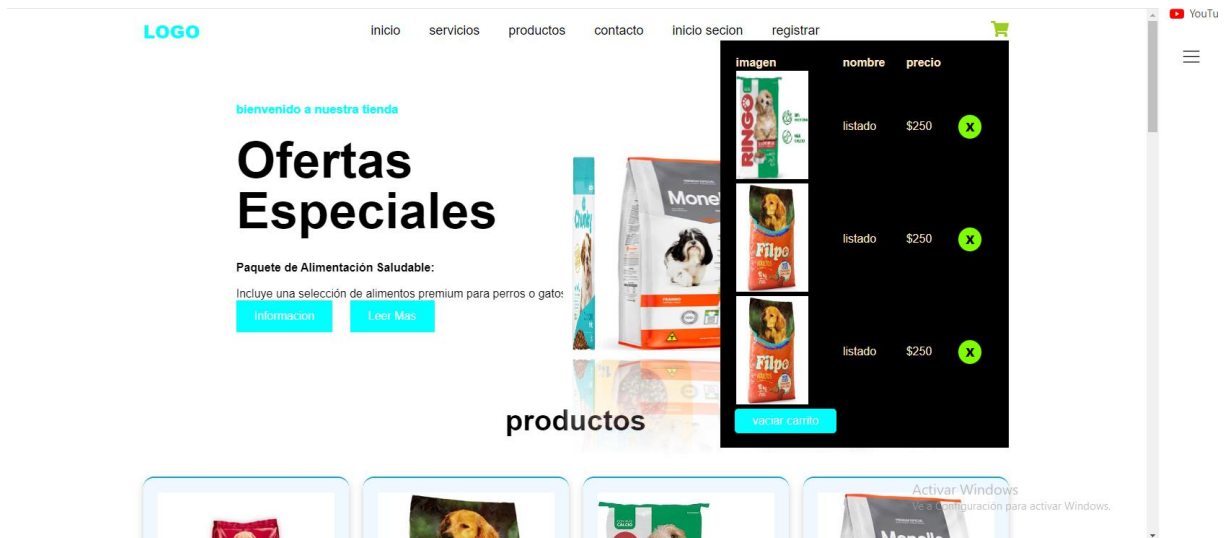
LOGO

inicio servicios productos contacto inicio secion registrar

YouTu

bienvenido a nuestra tienda

Ofertas Especiales

Paquete de Alimentación Saludable:

Incluye una selección de alimentos premium para perros o gatos

Informacion Leer Mas

| imagen | nombre | precio | |
|---|---|---|---|
| RINGO | listado | $250 | x |
| Filpo | listado | $250 | x |
| Filpo | listado | $250 | x |

vaciar carrito

productos

Activar Windows
Ve a Configuración para activar Windows.